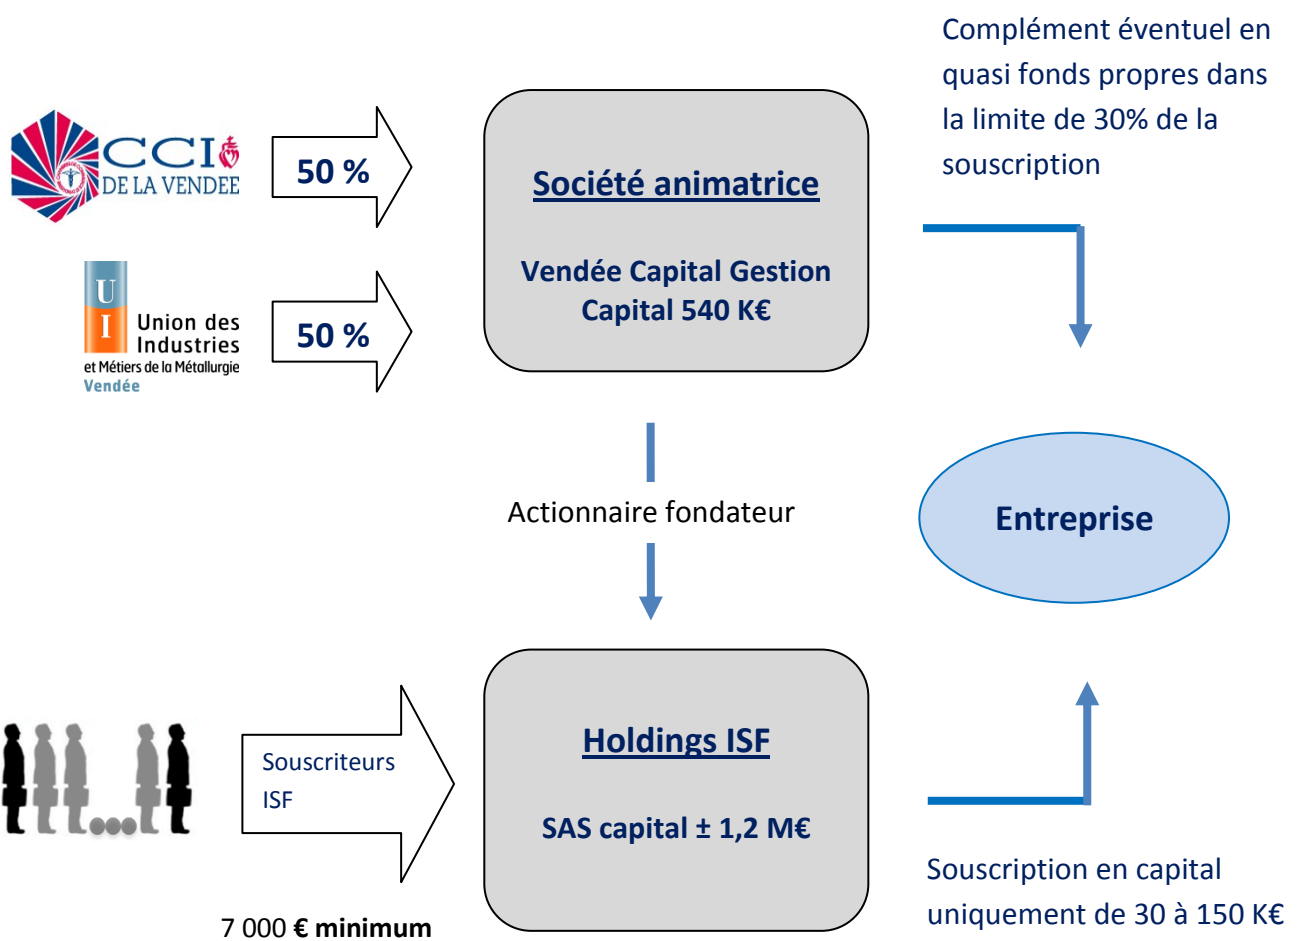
CCI DE LA VENDEE

50 %

U
I
Union des Industries
et Métiers de la Métallurgie
Vendée

50 %

Société animatrice

Vendée Capital Gestion
Capital 540 K€

Complément éventuel en quasi fonds propres dans la limite de 30% de la souscription

Actionnaire fondateur

Entreprise

Souscripteurs ISF

7 000 € minimum

Holdings ISF

SAS capital ± 1,2 M€

Souscription en capital uniquement de 30 à 150 K€